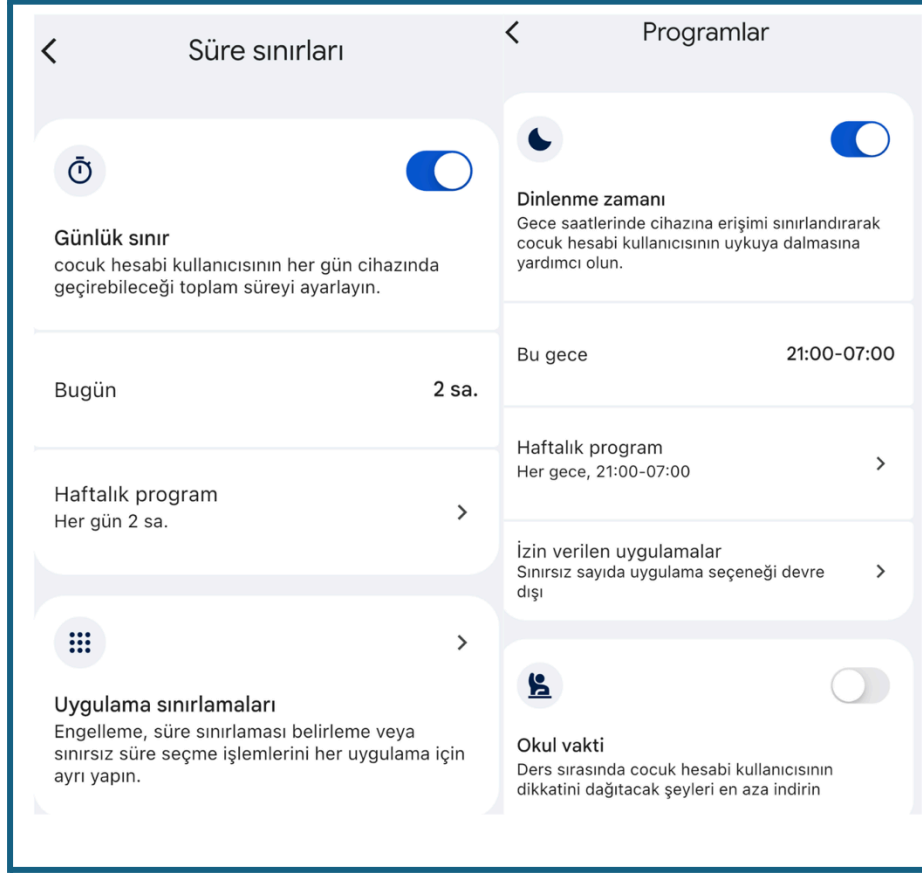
Süre sınırları

Günlük sınır
cocuk hesabi kullanıcısının her gün cihazında geçirebileceği toplam süreyi ayarlayın.

Bugün 2 sa.

Haftalık program
Her gün 2 sa.

Uygulama sınırlamaları
Engelleme, süre sınırlaması belirleme veya sınırsız süre seçme işlemlerini her uygulama için ayrı yapın.

Programlar

Dinlenme zamanı
Gece saatlerinde cihazına erişimi sınırlandırarak cocuk hesabi kullanıcısının uykuya dalmasına yardımcı olun.

Bu gece 21:00-07:00

Haftalık program
Her gece, 21:00-07:00

İzin verilen uygulamalar
Sınırsız sayıda uygulama seçeneği devre dışı

Okul vakti
Ders sırasında cocuk hesabi kullanıcısının dikkatini dağıtacak şeyleri en aza indirin